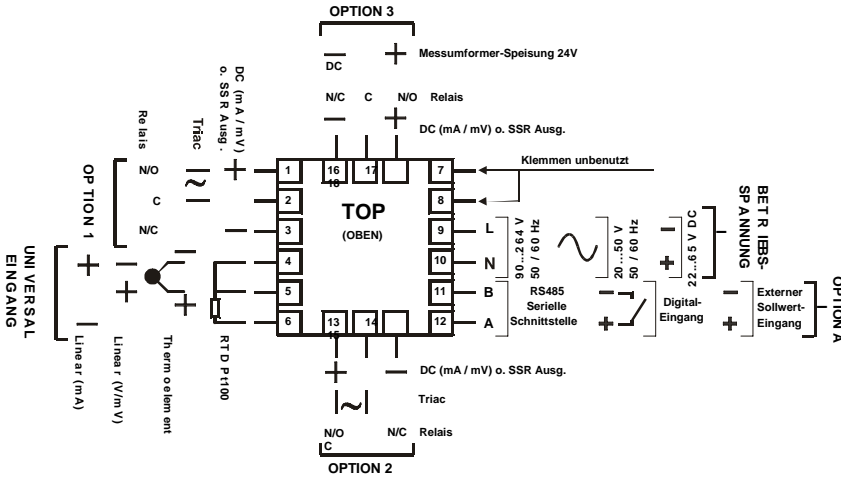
OPTION 3

DC

Messumformer-Speisung 24V

N/C C N/O Relais

DC (mA / mV) o. SSR Ausg.

DC (mA / mV) o. SSR Ausg.

Triac

Relais

N/O

C

N/C

OPTION 1

UNIVERSAL EINGANG

Linear (mA)

Linear (V/mV)

Thermoelement

RTD Pt100

1 2 3 4 5 6

16 17 7 8 9 10 11 12

13 14

TOP

(OBEN)

Klemmen unbenutzt

L

N

B

A

90...264 V 50 / 60 Hz

RS485 Serielle Schnittstelle

20...50 V 50 / 60 Hz

22...65 V DC

BETRIEBS-SPANNUNG

Digital-Eingang

Externer Sollwert-Eingang

OPTION A

DC (mA / mV) o. SSR Ausg.

Triac

N/O C

N/C Relais

OPTION 2